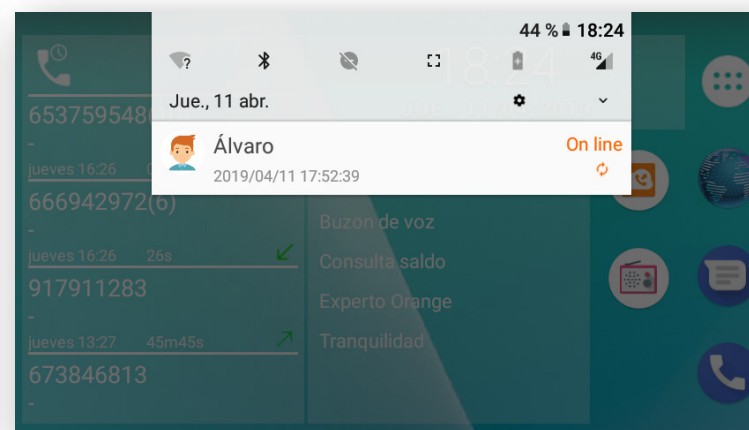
44 % 18:24

4G

Jue., 11 abr.

Álvaro
2019/04/11 17:52:39

On line

653759548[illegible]
-
jueves 16:26
666942972(6)
-
jueves 16:26 26s
917911283
-
jueves 13:27 45m45s
673846813
-

Buzon de voz
Consulta saldo
Experto Orange
Tranquilidad